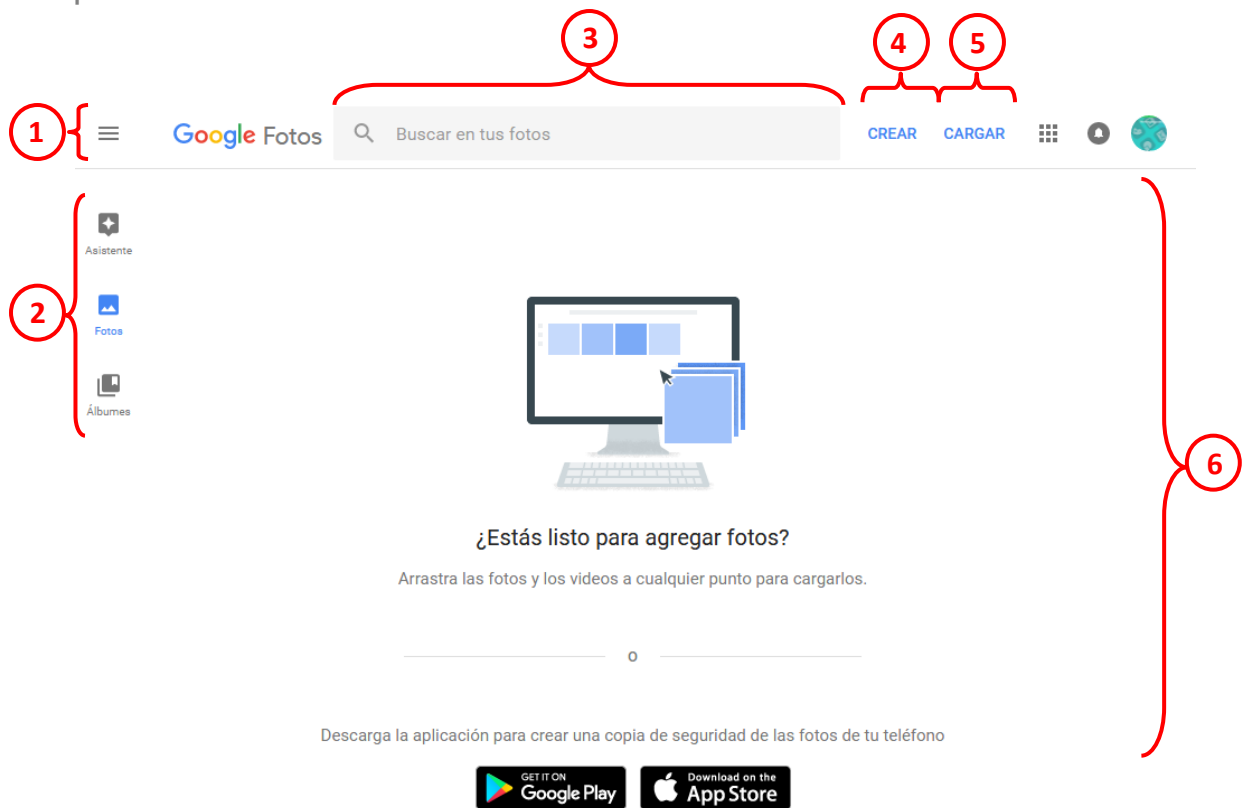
3

4

5

1

Google Fotos

Buscar en tus fotos

CREAR

CARGAR

2

Asistente

Fotos

Álbumes

6

¿Estás listo para agregar fotos?

Arrastra las fotos y los videos a cualquier punto para cargarlos.

o

Descarga la aplicación para crear una copia de seguridad de las fotos de tu teléfono

GET IT ON Google Play

Download on the App Store